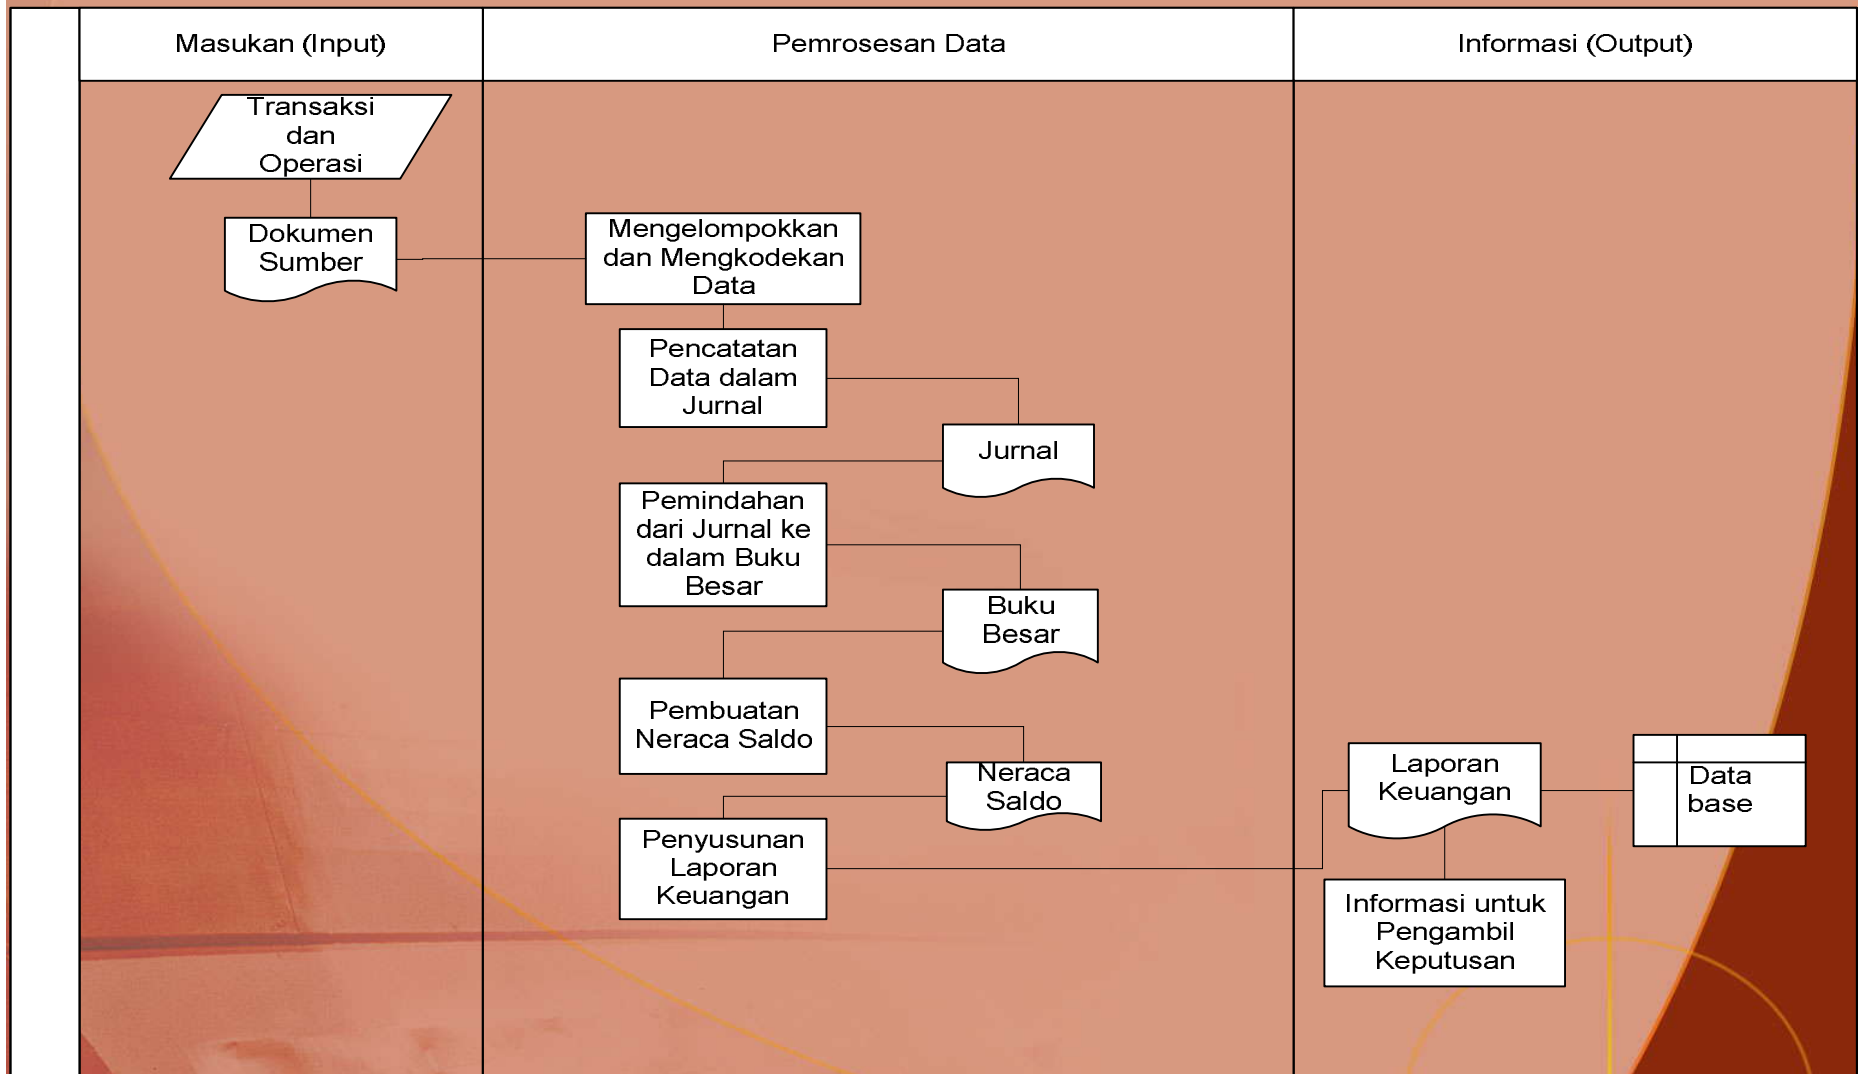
| Masukan (Input) | Pemrosesan Data | Informasi (Output) |
|---|---|---|

Transaksi dan Operasi

Dokumen Sumber

Mengelompokkan dan Mengkodekan Data

Pencatatan Data dalam Jurnal

Jurnal

Pemindahan dari Jurnal ke dalam Buku Besar

Buku Besar

Pembuatan Neraca Saldo

Neraca Saldo

Penyusunan Laporan Keuangan

Laporan Keuangan

Data base

Informasi untuk Pengambil Keputusan